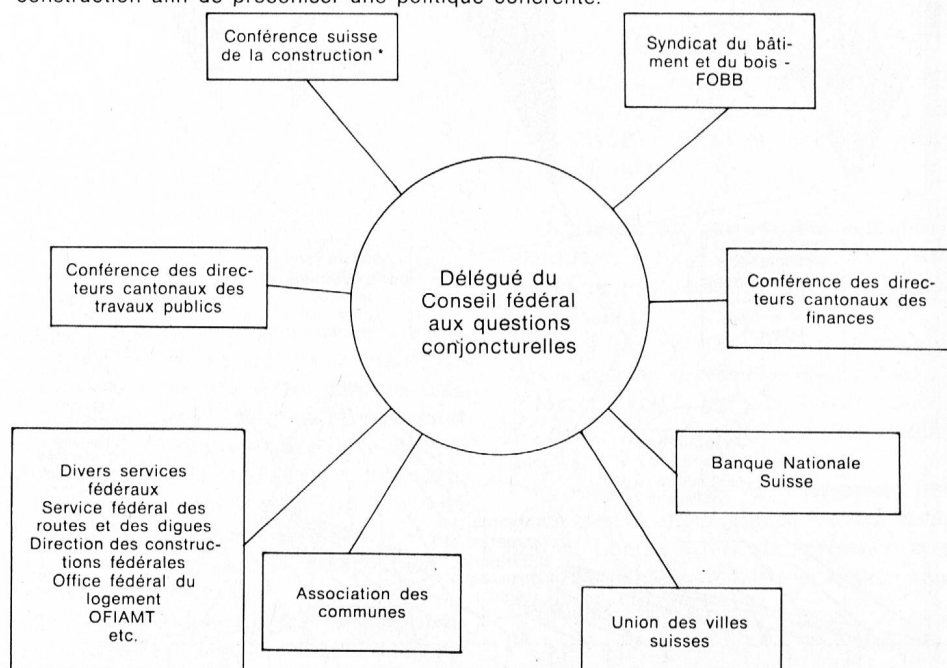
construction afin de préconiser une politique cohérente.

Conférence suisse de la construction *

Syndicat du bâtiment et du bois - FOBB

Conférence des directeurs cantonaux des travaux publics

Délégué du Conseil fédéral aux questions conjoncturelles

Conférence des directeurs cantonaux des finances

Divers services fédéraux
Service fédéral des routes et des digues
Direction des constructions fédérales
Office fédéral du logement
OFIAMT
etc.

Association des communes

Banque Nationale Suisse

Union des villes suisses